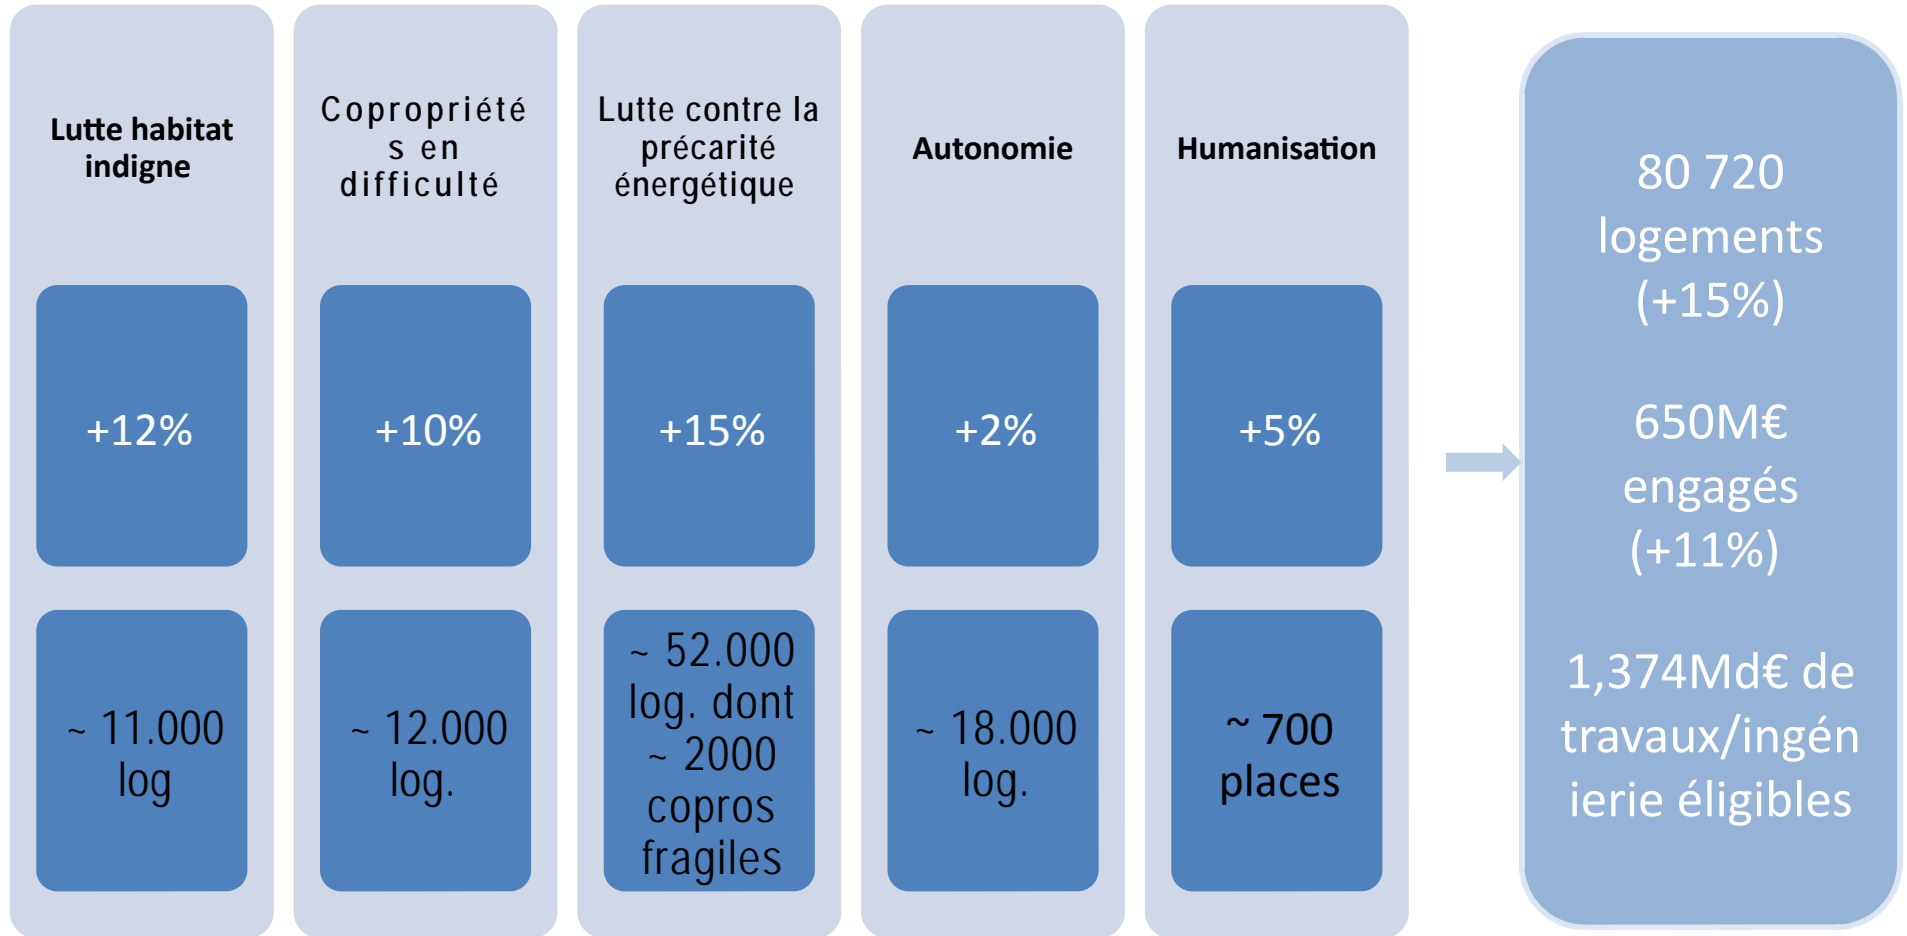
Lutte habitat indigne

+12%

~ 11.000 log

Copropriétés en difficulté

+10%

~ 12.000 log.

Lutte contre la précarité énergétique

+15%

~ 52.000 log. dont ~ 2000 copros fragiles

Autonomie

+2%

~ 18.000 log.

Humanisation

+5%

~ 700 places

80 720 logements (+15%)

650M€ engagés (+11%)

1,374Md€ de travaux/ingénierie éligibles